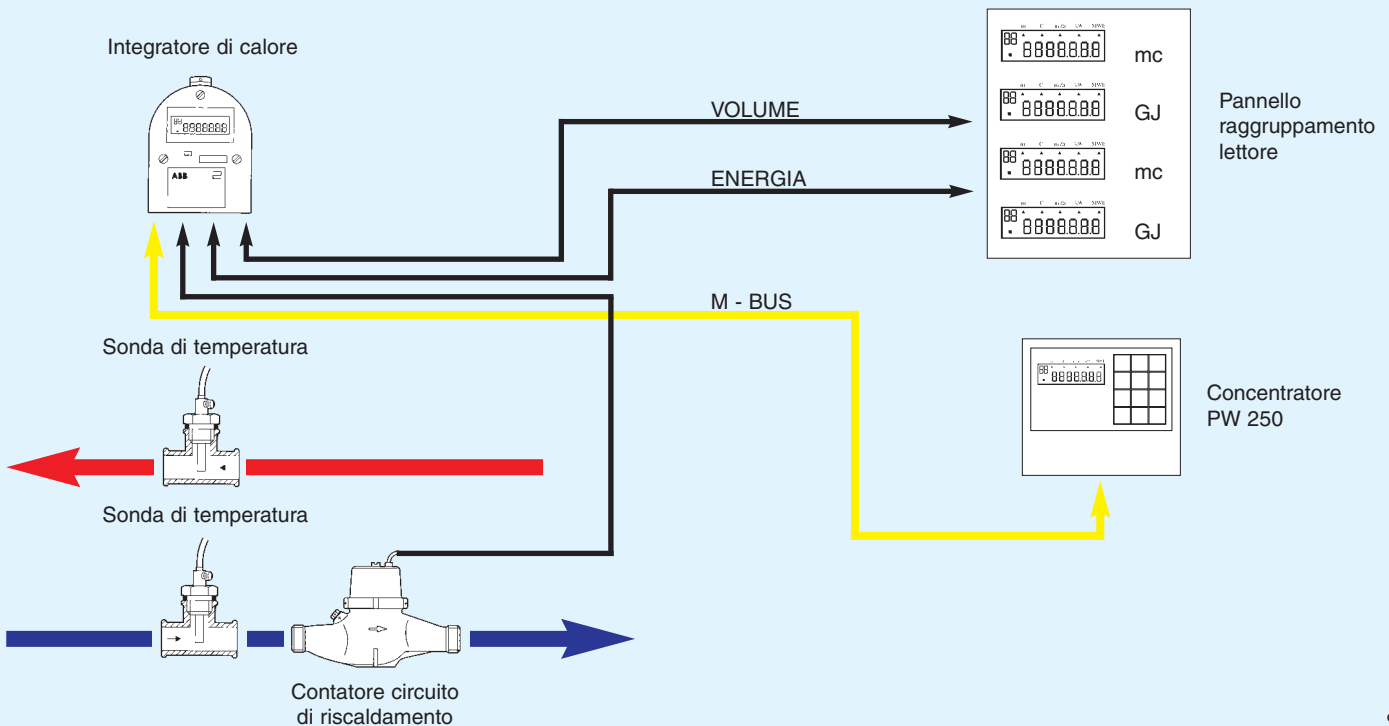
Integratore di calore

ABB

VOLUME

ENERGIA

M - BUS

mc

GJ

mc

GJ

Pannello raggruppamento lettore

Sonda di temperatura

Sonda di temperatura

Concentratore PW 250

Contatore circuito di riscaldamento